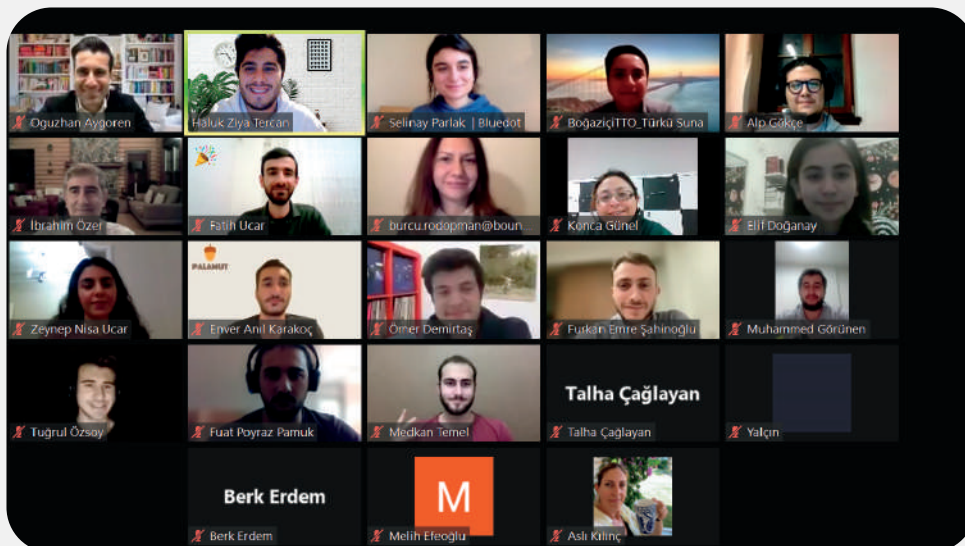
Oguzhan Aygoren

Haluk Ziya Tercan

Selinay Parlak | Bluedot

BoğaziçiTTO_Türkü Suna

Alp Gökçe

İbrahim Özer

Fatih Ucar

burcu.rodopman@boun

Konca Günel

Elif Doğanay

Zeynep Nisa Ucar

PALANUT

Enver Anıl Karakoç

Ömer Demirtaş

Furkan Emre Şahinoğlu

Muhammed Görünen

Tuğrul Özsoy

Fuat Poyraz Pamuk

Medkan Temel

Talha Çağlayan

Talha Çağlayan

Yalçın

Berk Erdem

Berk Erdem

M

Melih Efeoglu

Aslı Kılınç